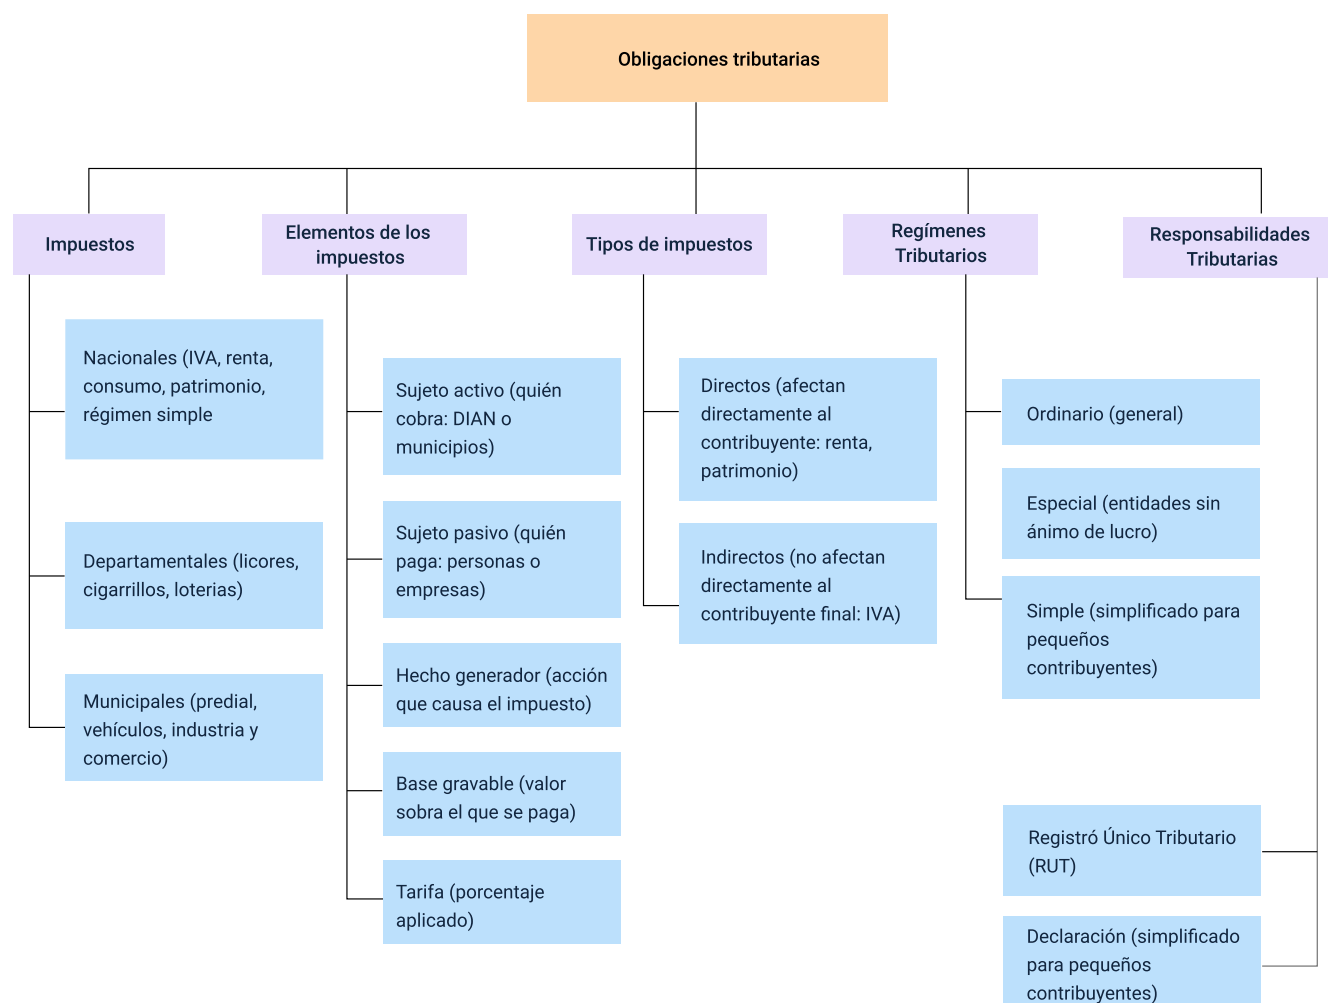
Obligaciones tributarias

Impuestos

Nacionales (IVA, renta, consumo, patrimonio, régimen simple

Departamentales (licores, cigarrillos, loterias)

Municipales (predial, vehículos, industria y comercio)

Elementos de los impuestos

Sujeto activo (quién cobra: DIAN o municipios)

Sujeto pasivo (quién paga: personas o empresas)

Hecho generador (acción que causa el impuesto)

Base gravable (valor sobra el que se paga)

Tarifa (porcentaje aplicado)

Tipos de impuestos

Directos (afectan directamente al contribuyente: renta, patrimonio)

Indirectos (no afectan directamente al contribuyente final: IVA)

Regímenes Tributarios

Ordinario (general)

Especial (entidades sin ánimo de lucro)

Simple (simplificado para pequeños contribuyentes)

Responsabilidades Tributarias

Registró Único Tributario (RUT)

Declaración (simplificado para pequeños contribuyentes)